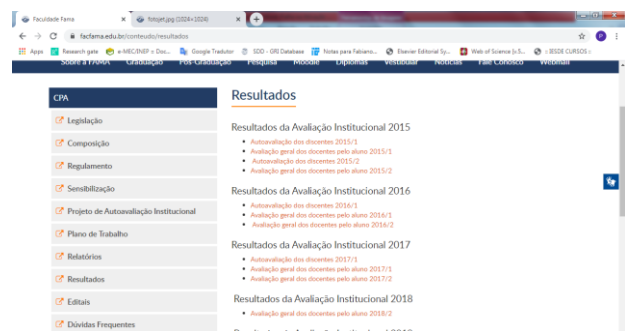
Faculdade Fama × fotojet.jpg (1024×1024) ×

facfama.edu.br/conteudo/resultados

Apps Research gate e-MEC/INEP » Doc... Google Tradutor SDD - GRI Database Notas para Fabiano... Elsevier Editorial Sy... Web of Science [v.5... « IESDE CURSOS »

Sobre a FAMA Graduação Pós-Graduação Pesquisa Moodle Diplomas Vestibular Notícias Fale Conosco Webmail

CPA

Legislação

Composição

Regulamento

Sensibilização

Projeto de Autoavaliação Institucional

Plano de Trabalho

Relatórios

Resultados

Editais

Dúvidas Frequentes

Resultados

Resultados da Avaliação Institucional 2015

• Autoavaliação dos discentes 2015/1
• Avaliação geral dos docentes pelo aluno 2015/1
• Autoavaliação dos discentes 2015/2
• Avaliação geral dos docentes pelo aluno 2015/2

Resultados da Avaliação Institucional 2016

• Autoavaliação dos discentes 2016/1
• Avaliação geral dos docentes pelo aluno 2016/1
• Avaliação geral dos docentes pelo aluno 2016/2

Resultados da Avaliação Institucional 2017

• Autoavaliação dos discentes 2017/1
• Avaliação geral dos docentes pelo aluno 2017/1
• Avaliação geral dos docentes pelo aluno 2017/2

Resultados da Avaliação Institucional 2018

• Avaliação geral dos docentes pelo aluno 2018/2

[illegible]